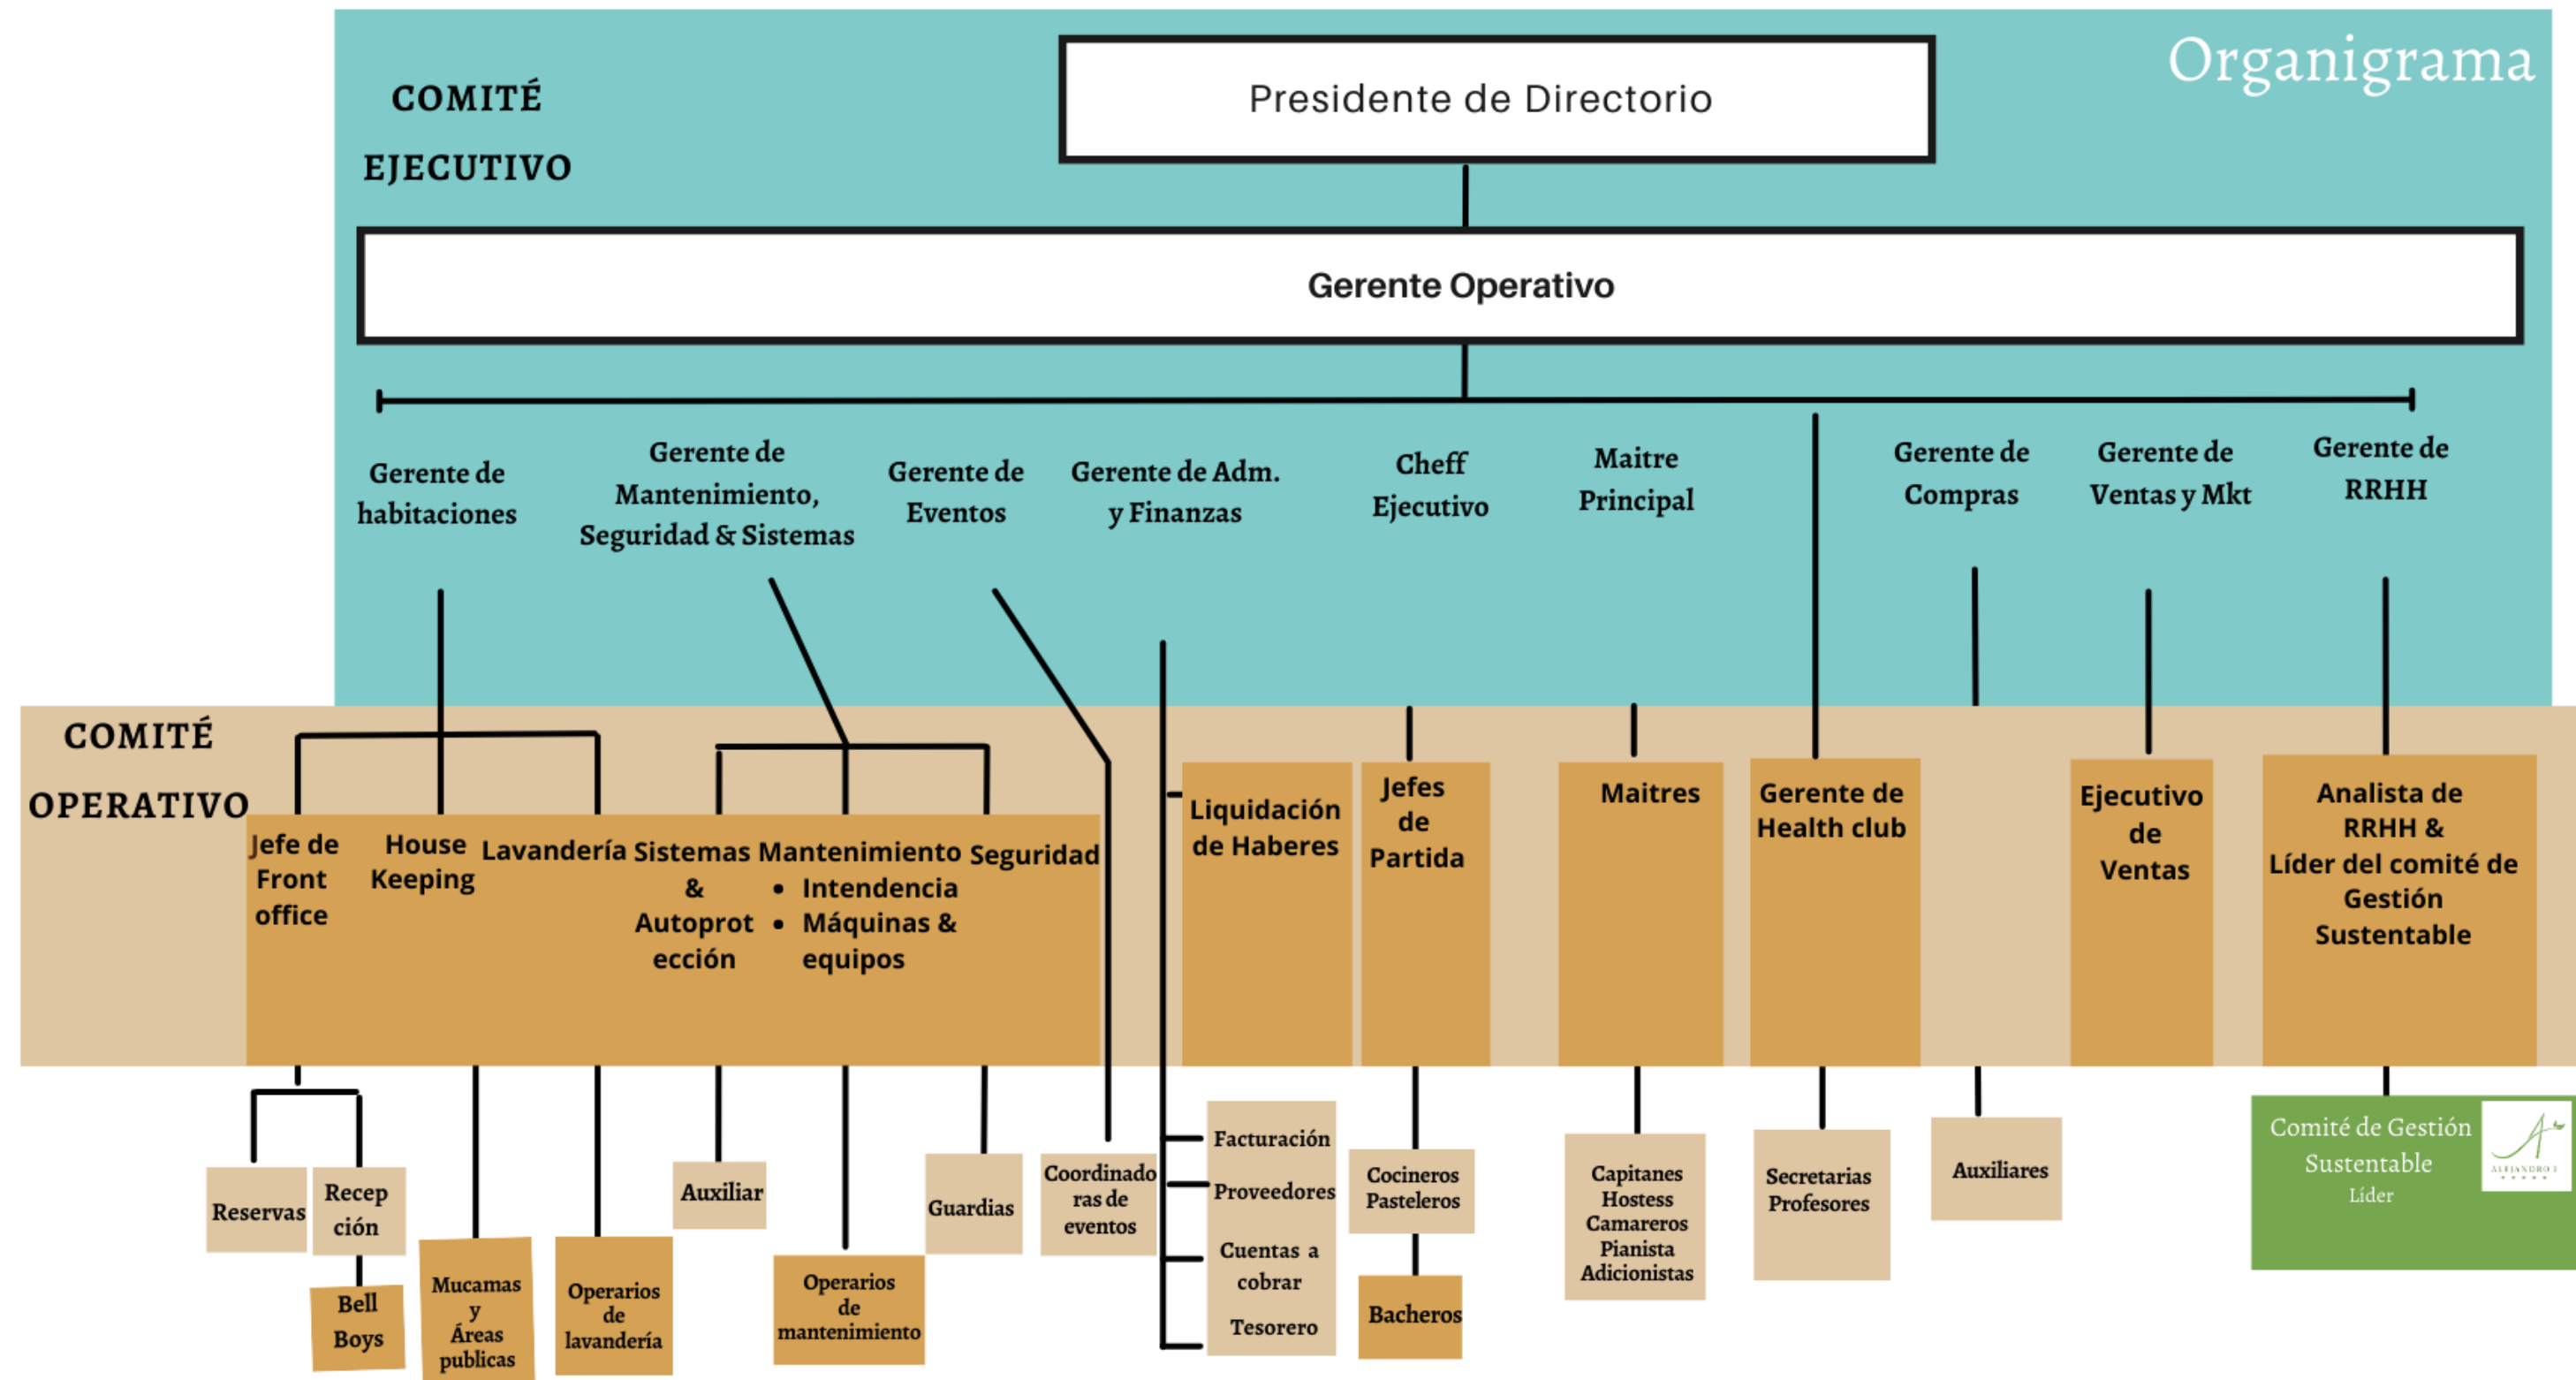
Organigrama

COMITÉ EJECUTIVO

Presidente de Directorio

Gerente Operativo

Gerente de habitaciones

Gerente de Mantenimiento, Seguridad & Sistemas

Gerente de Eventos

Gerente de Adm. y Finanzas

Cheff Ejecutivo

Maitre Principal

Gerente de Compras

Gerente de Ventas y Mkt

Gerente de RRHH

COMITÉ OPERATIVO

Jefe de Front office

House Keeping

Lavandería

Sistemas & Autoprotección

Mantenimiento
• Intendencia
• Máquinas & equipos

Seguridad

Liquidación de Haberes

Jefes de Partida

Maitres

Gerente de Health club

Ejecutivo de Ventas

Analista de RRHH & Líder del comité de Gestión Sustentable

Reservas

Recepción

Bell Boys

Mucamas y Áreas publicas

Operarios de lavandería

Auxiliar

Operarios de mantenimiento

Guardias

Coordinadoras de eventos

Facturación

Proveedores

Cuentas a cobrar

Tesorero

Cocineros Pasteleros

Bacheros

Capitanes Hostess Camareros Pianista Adicionistas

Secretarias Profesores

Auxiliares

Comité de Gestión Sustentable
Líder

ALEJANDRO I